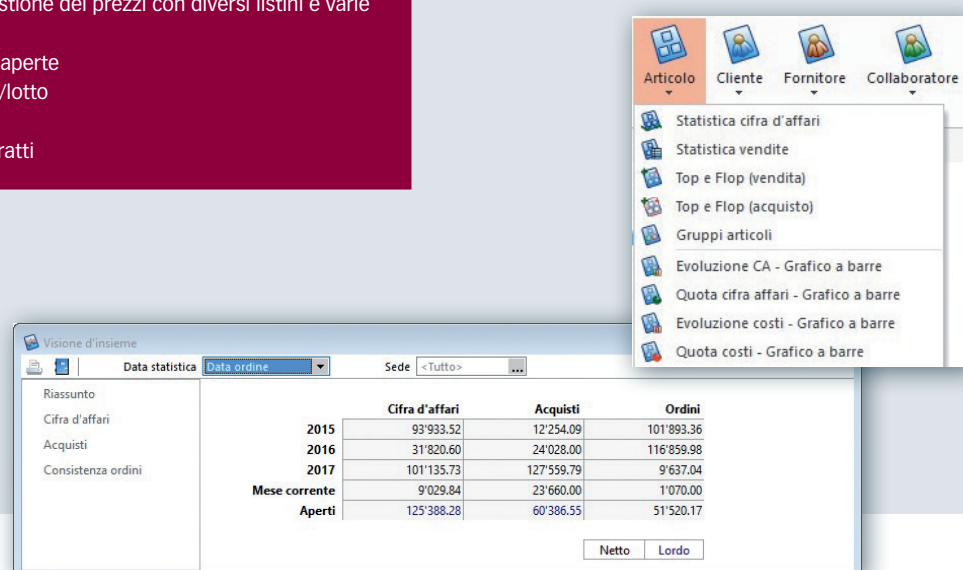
stione dei prezzi con diversi listini e varie

aperte
/lotto

ratti

Articolo
Cliente
Fornitore
Collaboratore

Statistica cifra d'affari
Statistica vendite
Top e Flop (vendita)
Top e Flop (acquisto)
Gruppi articoli
Evoluzione CA - Grafico a barre
Quota cifra affari - Grafico a barre
Evoluzione costi - Grafico a barre
Quota costi - Grafico a barre

Visione d'insieme

Data statistica Data ordine
Sede <Tutto>

Riassunto
Cifra d'affari
Acquisti
Consistenza ordini

| | Cifra d'affari | Acquisti | Ordini |
|---|---|---|---|
| 2015 | 93'933.52 | 12'254.09 | 101'893.36 |
| 2016 | 31'820.60 | 24'028.00 | 116'859.98 |
| 2017 | 101'135.73 | 127'559.79 | 9'637.04 |
| Mese corrente | 9'029.84 | 23'660.00 | 1'070.00 |
| Aperti | 125'388.28 | 60'386.55 | 51'520.17 |

Netto
Lordo